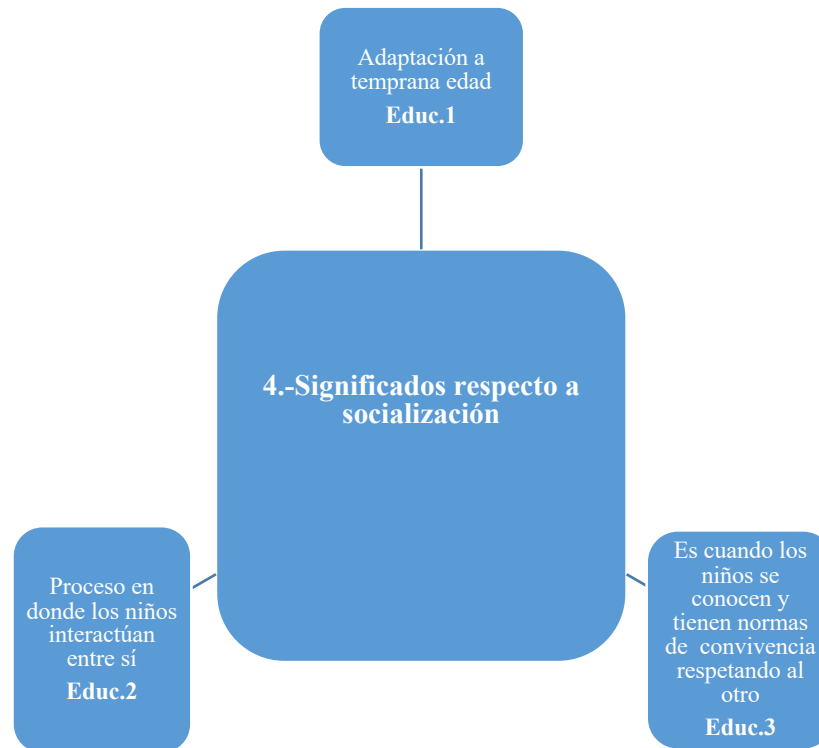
Adaptación a temprana edad
Educ.1

4.-Significados respecto a socialización

Proceso en donde los niños interactúan entre sí
Educ.2

Es cuando los niños se conocen y tienen normas de convivencia respetando al otro
Educ.3